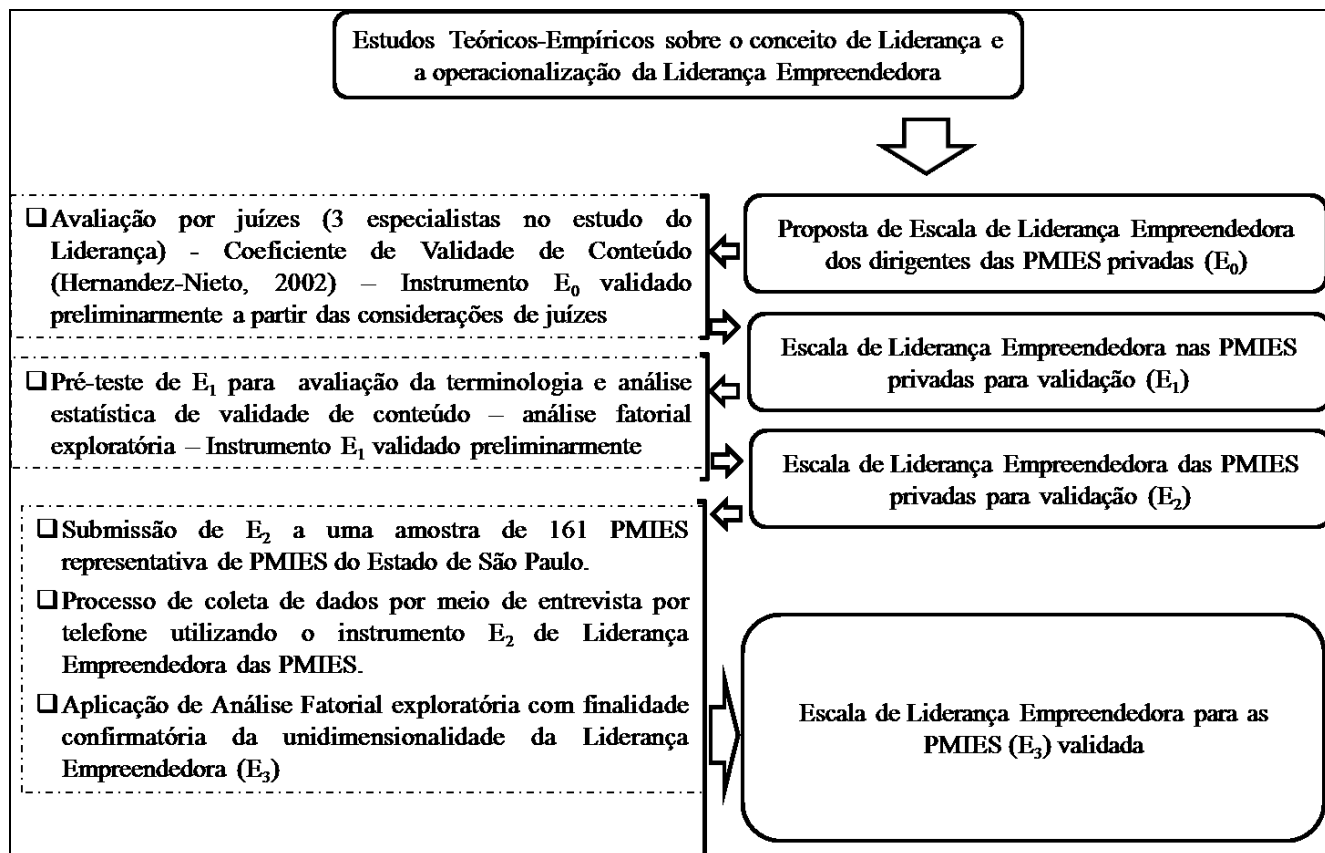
Estudos Teóricos-Empíricos sobre o conceito de Liderança e a operacionalização da Liderança Empreendedora

❑ Avaliação por juízes (3 especialistas no estudo do Liderança) - Coeficiente de Validade de Conteúdo (Hernandez-Nieto, 2002) – Instrumento $E_0$ validado preliminarmente a partir das considerações de juízes

Proposta de Escala de Liderança Empreendedora dos dirigentes das PMIES privadas ($E_0$)

Escala de Liderança Empreendedora nas PMIES privadas para validação ($E_1$)

❑ Pré-teste de $E_1$ para avaliação da terminologia e análise estatística de validade de conteúdo – análise fatorial exploratória – Instrumento $E_1$ validado preliminarmente

Escala de Liderança Empreendedora das PMIES privadas para validação ($E_2$)

❑ Submissão de $E_2$ a uma amostra de 161 PMIES representativa de PMIES do Estado de São Paulo.

❑ Processo de coleta de dados por meio de entrevista por telefone utilizando o instrumento $E_2$ de Liderança Empreendedora das PMIES.

❑ Aplicação de Análise Fatorial exploratória com finalidade confirmatória da unidimensionalidade da Liderança Empreendedora ($E_3$)

Escala de Liderança Empreendedora para as PMIES ($E_3$) validada